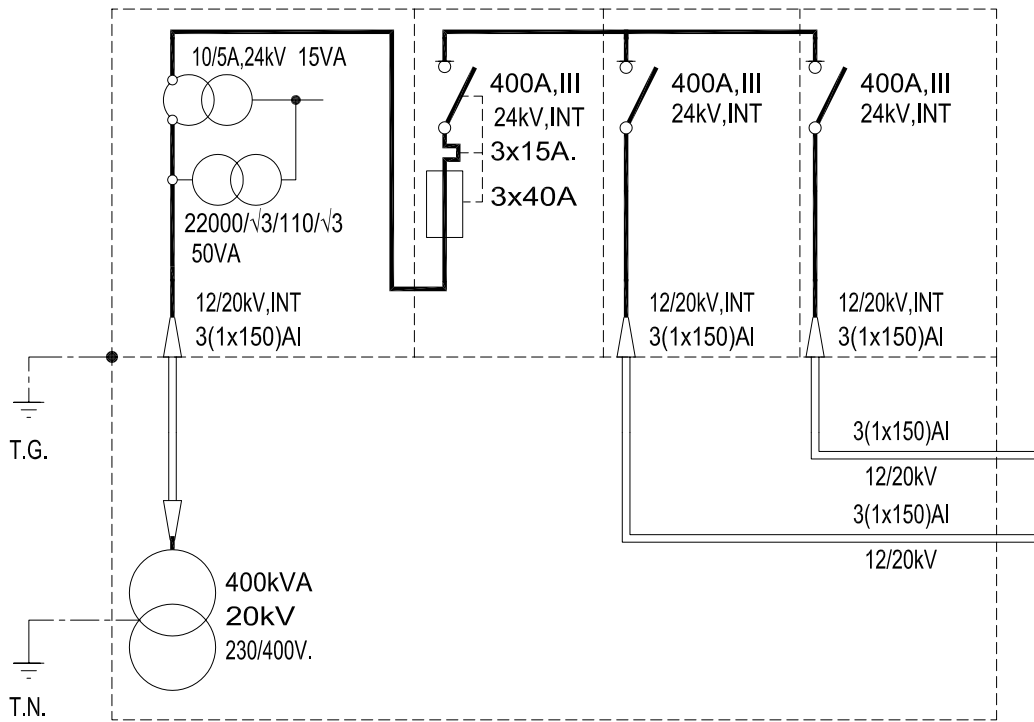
10/5A,24kV 15VA

22000/√3/110/√3
50VA

12/20kV,INT
3(1x150)Al

400A,III
24kV,INT
3x15A.
3x40A

400A,III
24kV,INT

12/20kV,INT
3(1x150)Al

400A,III
24kV,INT

12/20kV,INT
3(1x150)Al

T.G.

3(1x150)Al
12/20kV
3(1x150)Al
12/20kV

400kVA
20kV
230/400V.

T.N.